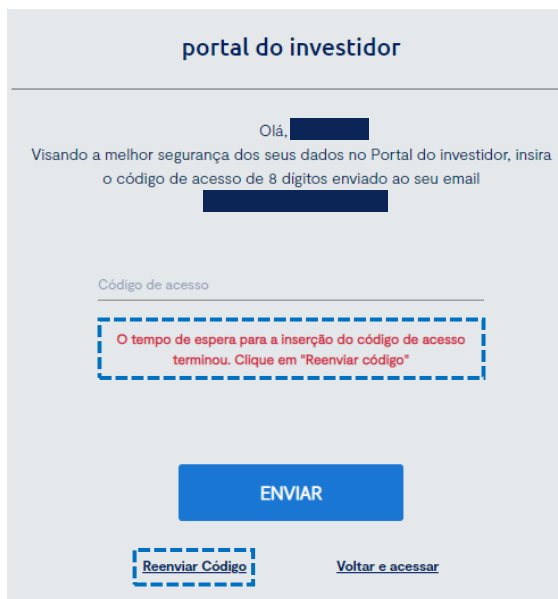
portal do investidor

Olá, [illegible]
Visando a melhor segurança dos seus dados no Portal do investidor, insira o código de acesso de 8 dígitos enviado ao seu email
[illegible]

Código de acesso

O tempo de espera para a inserção do código de acesso terminou. Clique em "Reenviar código"

ENVIAR

Reenviar Código

Voltar e acessar